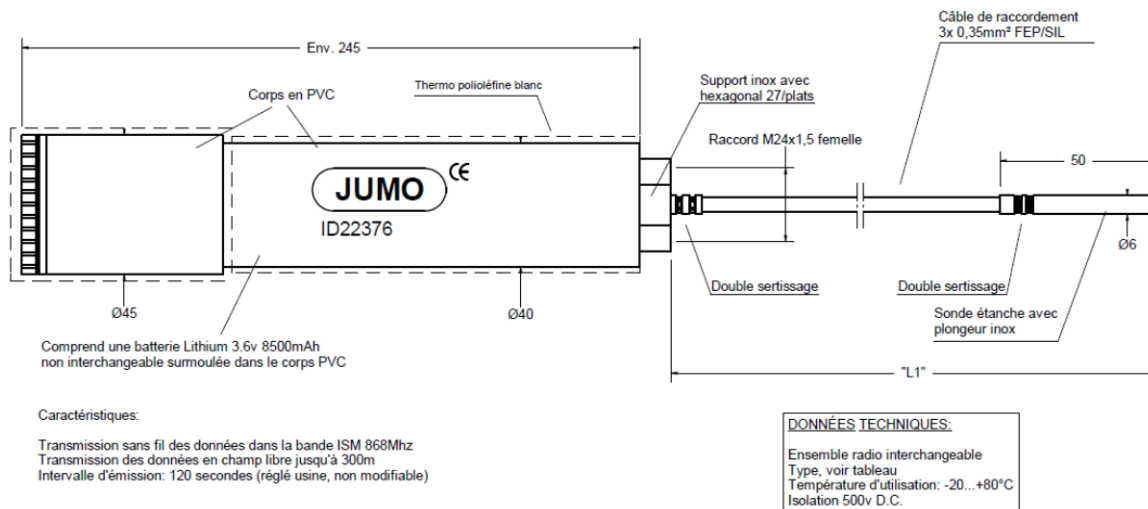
Env. 245

Câble de raccordement
3x 0,35mm² FEP/SIL

Thermo polioléfine blanc

Corps en PVC

Support inox avec hexagonal 27/plats

Raccord M24x1,5 femelle

50

JUMO CE

ID22376

Ø6

Ø45

Ø40

Double sertissage

Double sertissage

Sonde étanche avec plongeur inox

Comprend une batterie Lithium 3.6v 8500mAh non interchangeable surmoulée dans le corps PVC

"L1"

Caractéristiques:

Transmission sans fil des données dans la bande ISM 868Mhz
Transmission des données en champ libre jusqu'à 300m
Intervalle d'émission: 120 secondes (réglé usine, non modifiable)

DONNÉES TECHNIQUES:

Ensemble radio interchangeable
Type, voir tableau
Température d'utilisation: -20...+80°C
Isolation 500v D.C.